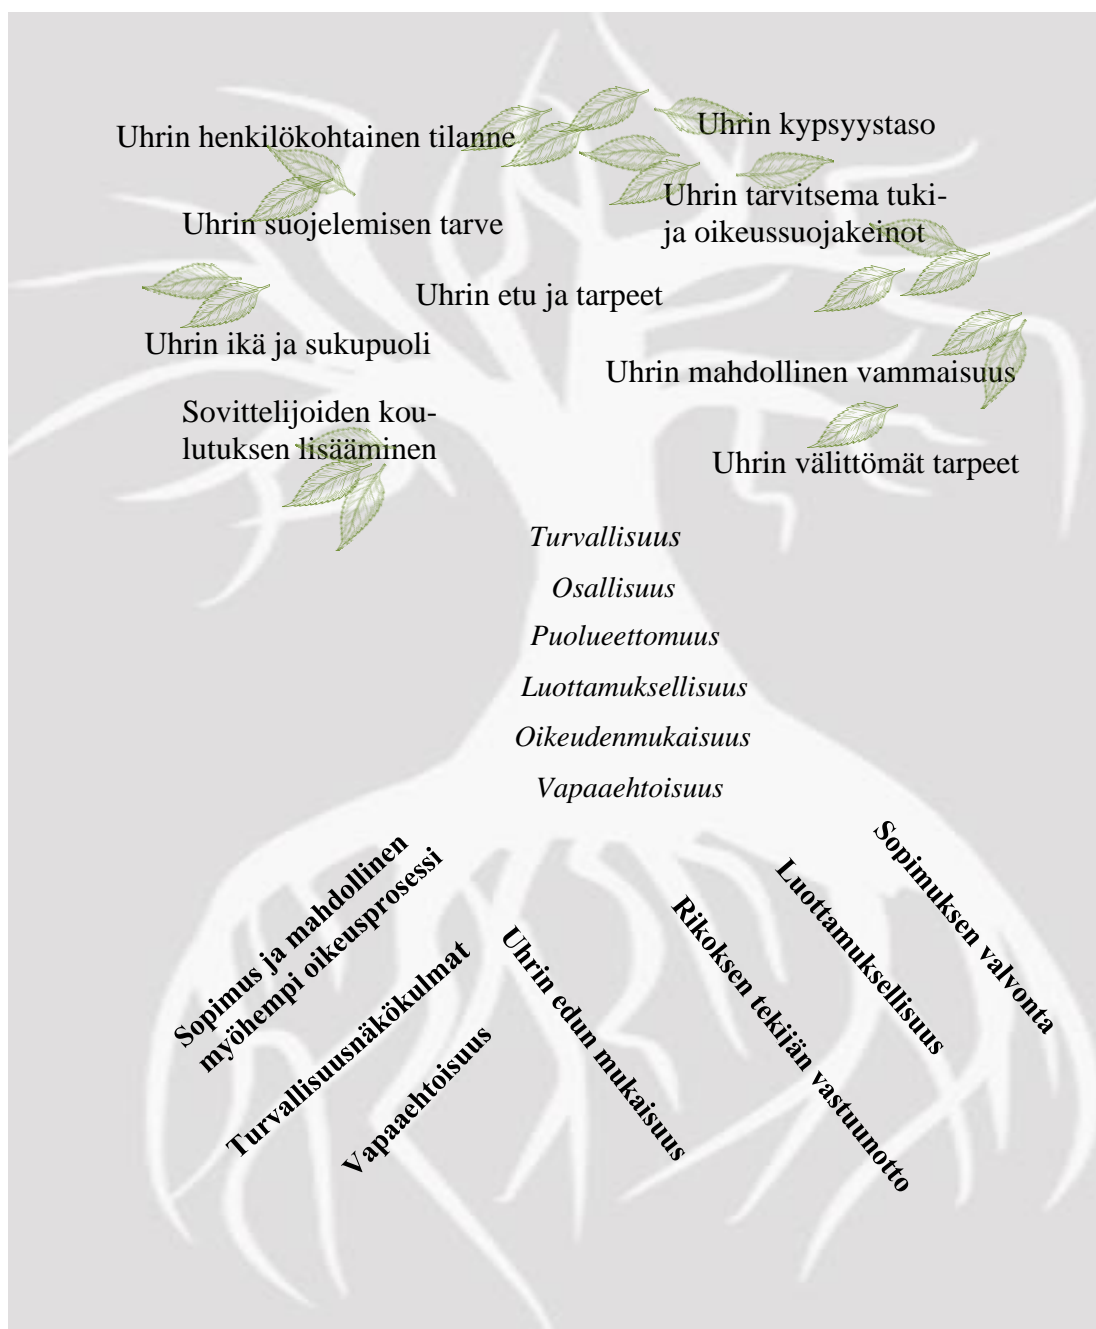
Uhrin henkilökohtainen tilanne

Uhrin kypsyystaso

Uhrin suojelemisen tarve

Uhrin tarvitsema tuki- ja oikeussuojakeinot

Uhrin etu ja tarpeet

Uhrin ikä ja sukupuoli

Uhrin mahdollinen vammaisuus

Sovittelijoiden koulutuksen lisääminen

Uhrin välittömät tarpeet

*Turvallisuus*

*Osallisuus*

*Puolueettomuus*

*Luottamuksellisuus*

*Oikeudenmukaisuus*

*Vapaaehtoisuus*

**Sopimus ja mahdollinen myöhempi oikeusprosessi**

**Turvallisuusnäkökulmat**

**Vapaaehtoisuus**

**Uhrin edun mukaisuus**

**Rikoksen tekijän vastuunotto**

**Luottamuksellisuus**

**Sopimuksen valvonta**